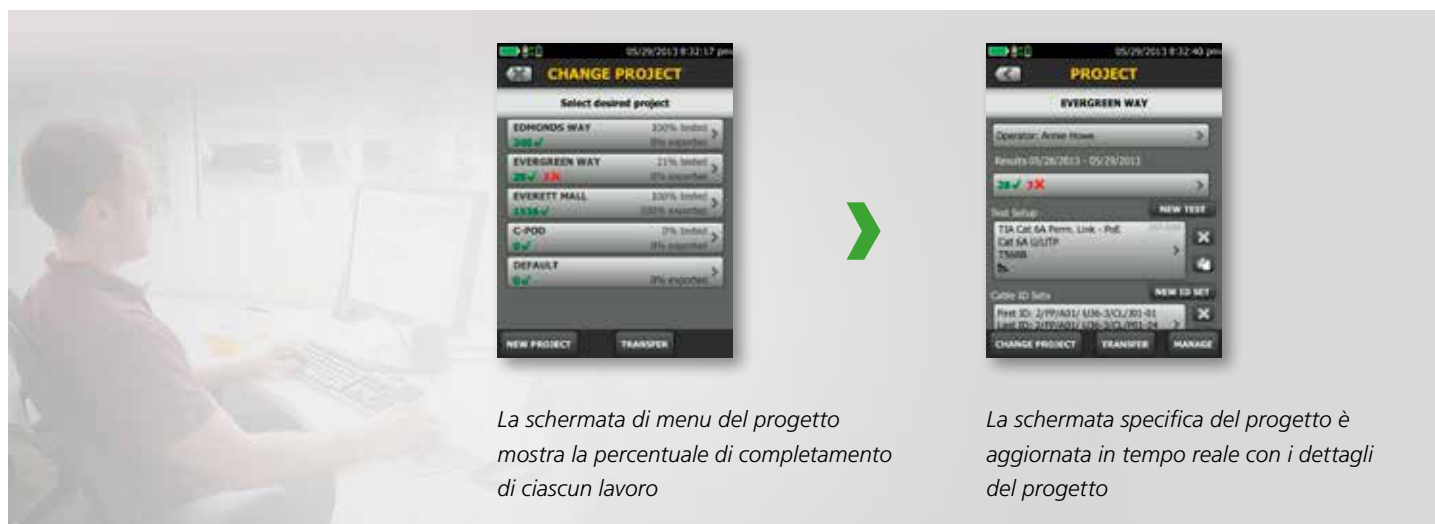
05/29/2013 8:32:17 pm

CHANGE PROJECT

Select desired project

EDMONDS WAY 100% tested
240 ✓ 0% exported

EVERGREEN WAY 21% tested
28 ✓ 3 ✗ 0% exported

EVERETT MALL 100% tested
1538 ✓ 100% exported

C-POD 0% tested
0 ✓ 0% exported

DEFAULT
0 ✓ 0% exported

NEW PROJECT TRANSFER

La schermata di menu del progetto mostra la percentuale di completamento di ciascun lavoro

05/29/2013 8:32:40 pm

PROJECT

EVERGREEN WAY

Operator: Annie Howe

Results 05/28/2013 - 05/29/2013

28 ✓ 3 ✗

Test Setup NEW TEST

TIA Cat 6A Perm. Link - PoE
Cat 6A U/UTP
T568B

Cable ID Sets NEW ID SET

First ID: 2/FP/A01/ U36-3/CL/J01-01
Last ID: 2/FP/A01/ U36-3/CL/P01-24

CHANGE PROJECT TRANSFER MANAGE

La schermata specifica del progetto è aggiornata in tempo reale con i dettagli del progetto